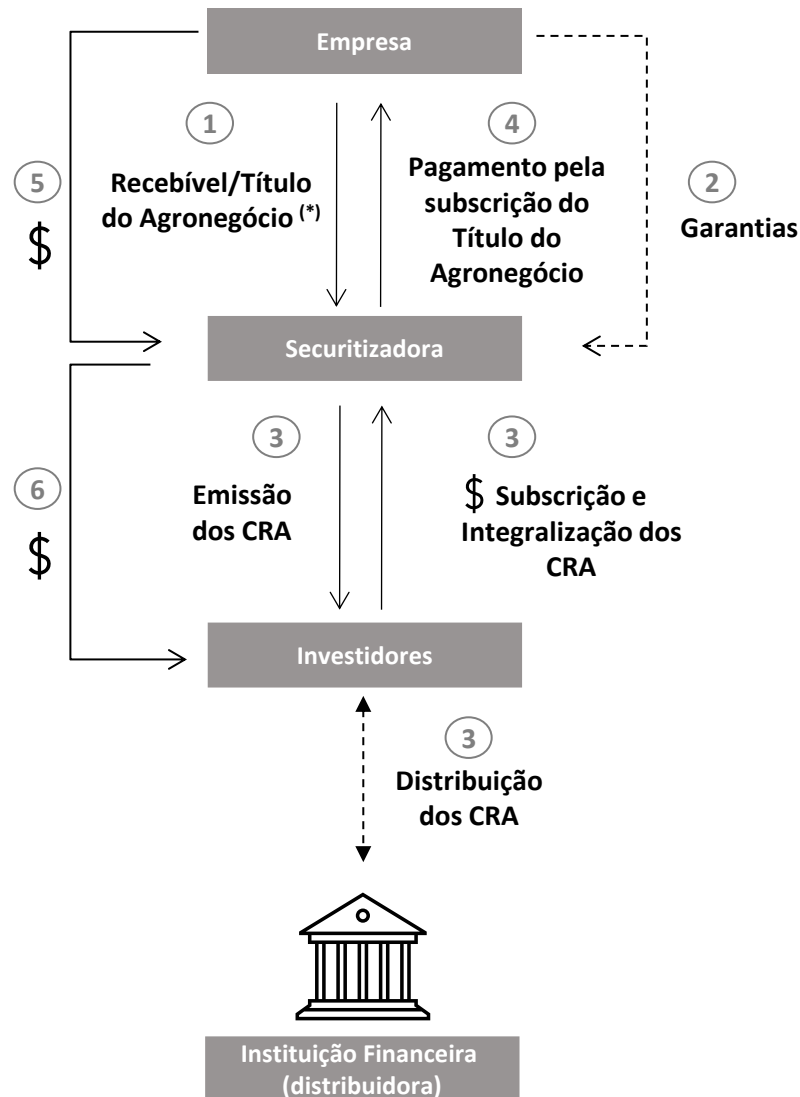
Empresa

5
$

1
Recebível/Título do Agronegócio (*)

4
Pagamento pela subscrição do Título do Agronegócio

2
Garantias

Securitizadora

6
$

3
Emissão dos CRA

3
$ Subscrição e Integralização dos CRA

Investidores

3
Distribuição dos CRA

Instituição Financeira (distribuidora)